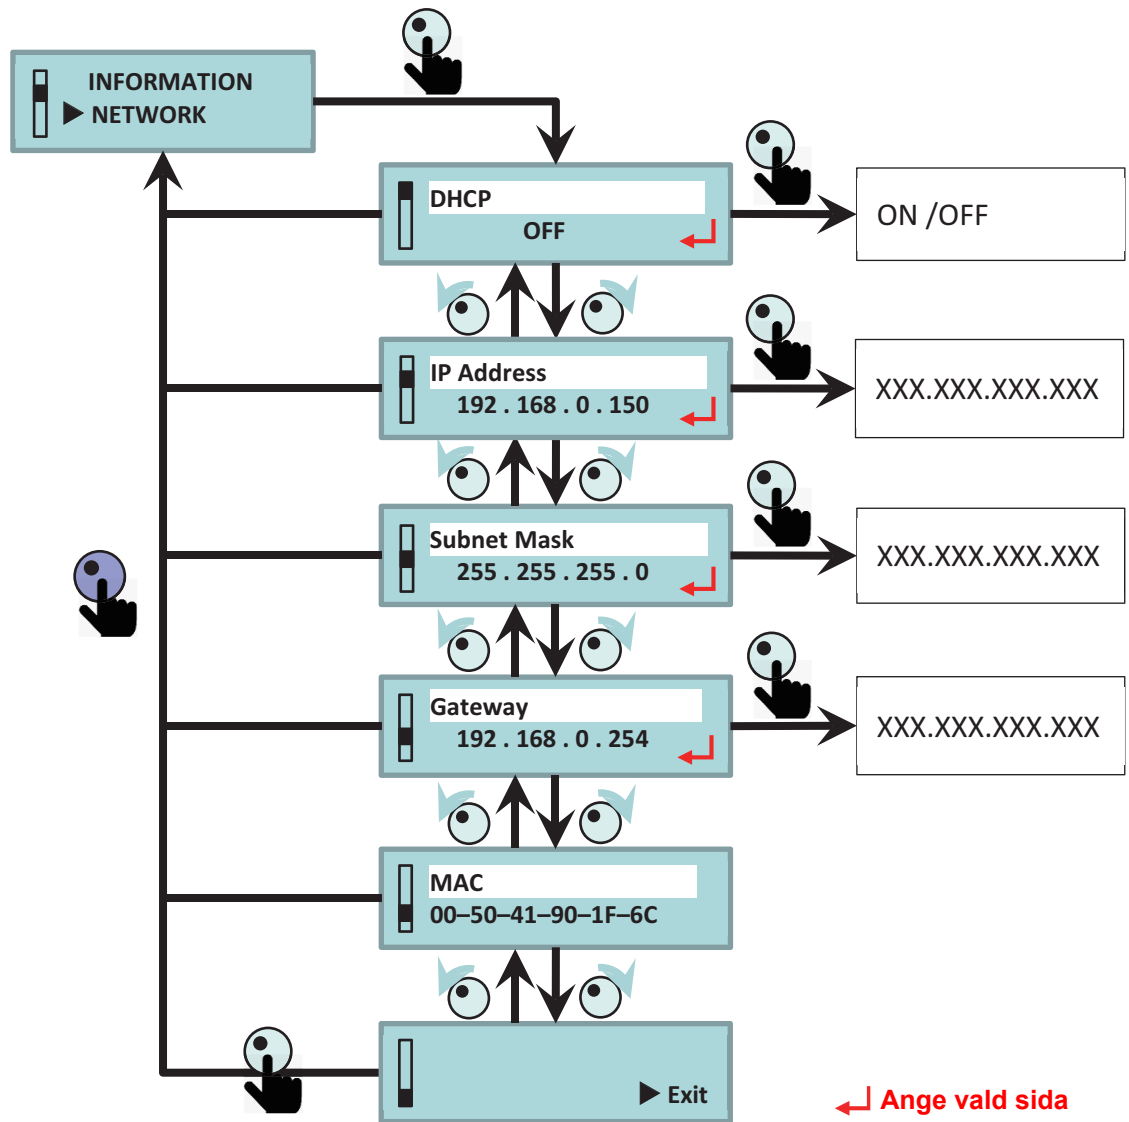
INFORMATION
▶ NETWORK

DHCP
OFF

ON /OFF

IP Address
192 . 168 . 0 . 150

XXX.XXX.XXX.XXX

Subnet Mask
255 . 255 . 255 . 0

XXX.XXX.XXX.XXX

Gateway
192 . 168 . 0 . 254

XXX.XXX.XXX.XXX

MAC
00–50–41–90–1F–6C

▶ Exit

Ange vald sida